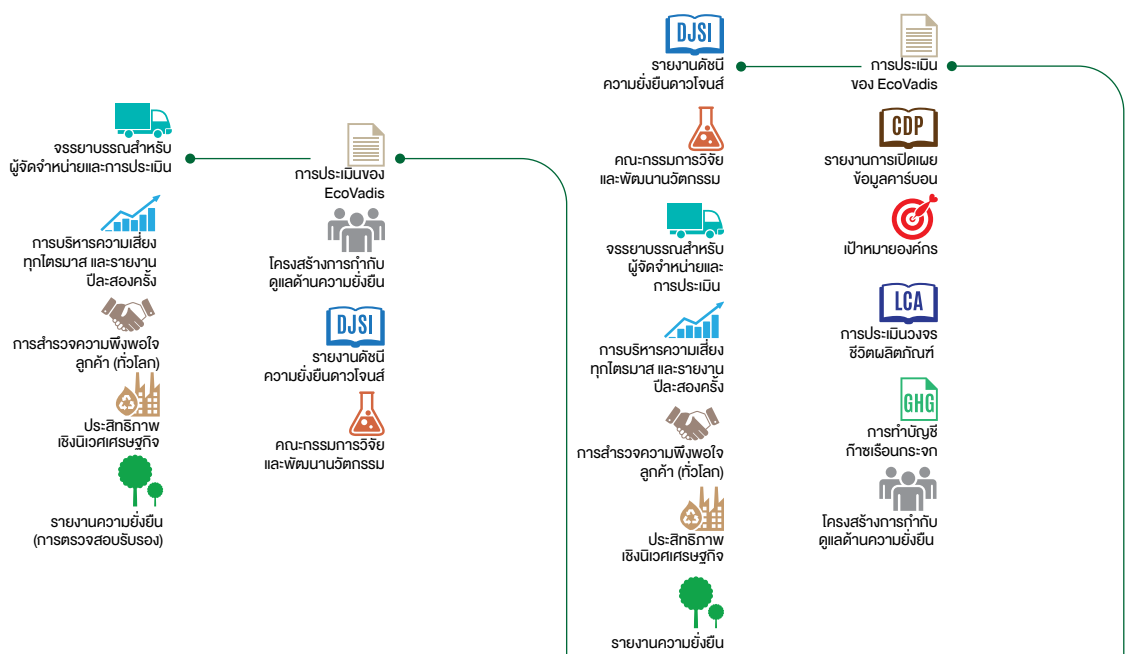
จรรยาบรรณสำหรับ ผู้จัดจำหน่ายและการประเมิน

การบริหารความเสี่ยง ทุกไตรมาส และรายงาน ปีละสองครั้ง

การสำรวจความพึงพอใจ ลูกค้า (ทั่วโลก)

ประสิทธิภาพ เชิงนิเวศเศรษฐกิจ

รายงานความยั่งยืน (การตรวจสอบรับรอง)

การประเมินของ EcoVadis

โครงสร้างการกำกับ ดูแลด้านความยั่งยืน

DJSI

รายงานดัชนี ความยั่งยืนดาวโจนส์

คณะกรรมการวิจัย และพัฒนานวัตกรรม

DJSI

รายงานดัชนี ความยั่งยืนดาวโจนส์

คณะกรรมการวิจัย และพัฒนานวัตกรรม

จรรยาบรรณสำหรับ ผู้จัดจำหน่ายและ การประเมิน

การบริหารความเสี่ยง ทุกไตรมาส และรายงาน ปีละสองครั้ง

การสำรวจความพึงพอใจ ลูกค้า (ทั่วโลก)

ประสิทธิภาพ เชิงนิเวศเศรษฐกิจ

รายงานความยั่งยืน

การประเมิน ของ EcoVadis

CDP

รายงานการเปิดเผย ข้อมูลคาร์บอน

เป้าหมายองค์กร

LCA

การประเมินวงจร ชีวิตผลิตภัณฑ์

GHG

การทำบัญชี ก๊าซเรือนกระจก

โครงสร้างการกำกับ ดูแลด้านความยั่งยืน